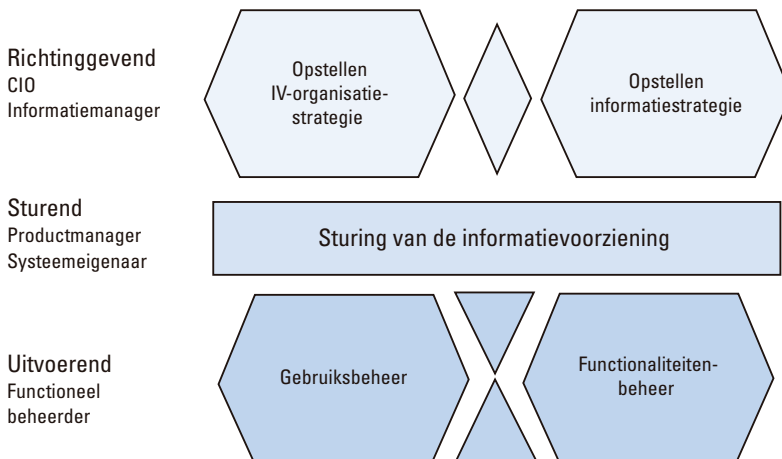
Richtinggevend
CIO
Informatiemanager

Opstellen IV-organisatiestrategie

Opstellen informatiestrategie

Sturend
Productmanager
Systeemeigenaar

Sturing van de informatievoorziening

Uitvoerend
Functioneel beheerder

Gebruiksbeheer

Functionaliteitenbeheer